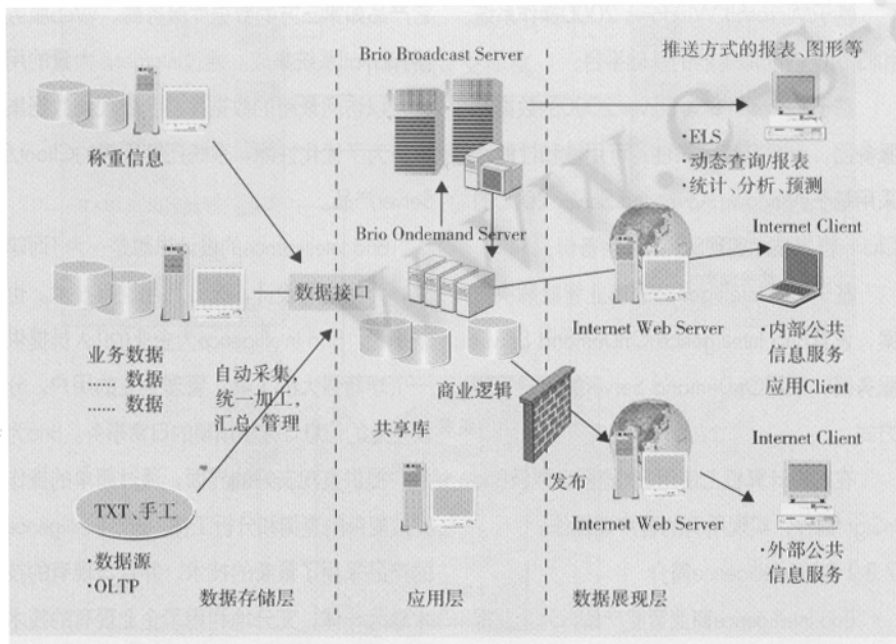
Brio Broadcast Server

推送方式的报表、图形等

称重信息

·ELS
·动态查询/报表
·统计、分析、预测

Brio Ondemand Server

Internet Client

数据接口

业务数据
...... 数据
...... 数据

Internet Web Server

·内部公共信息服务

自动采集,
统一加工,
汇总、管理

商业逻辑

应用Client

共享库

Internet Client

发布

TXT、手工

Internet Web Server

·数据源
·OLTP

·外部公共信息服务

数据存储层

应用层

数据展现层